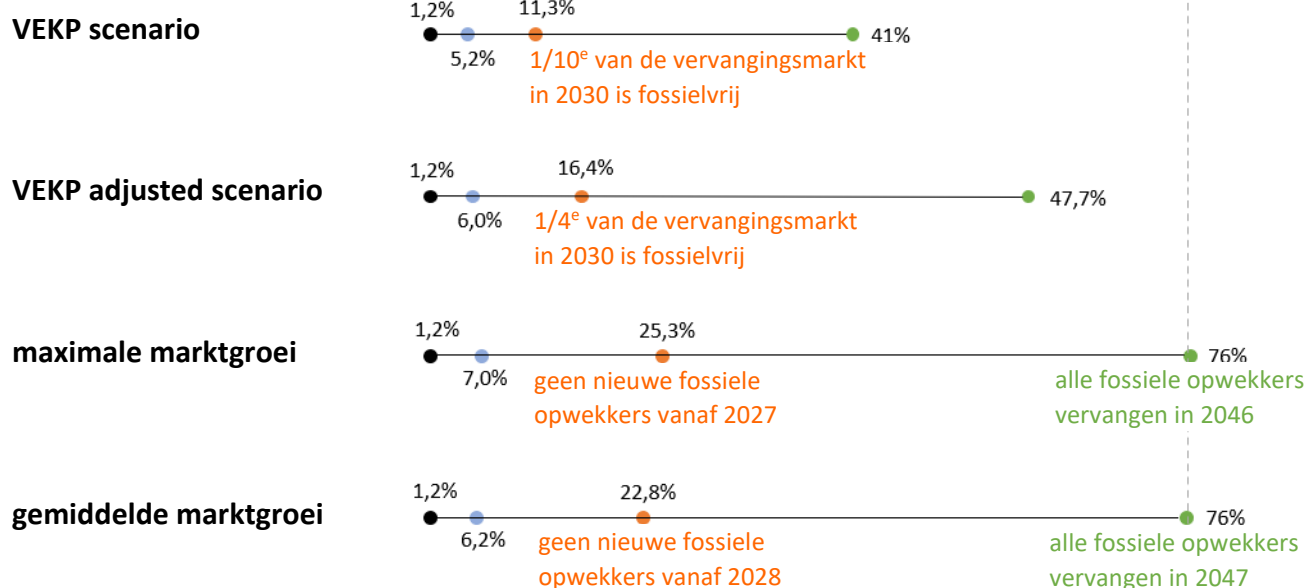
VEKP scenario

1,2%
11,3%
41%
5,2%
$1/10^e$ van de vervangingsmarkt in 2030 is fossielvrij

VEKP adjusted scenario

1,2%
16,4%
47,7%
6,0%
$1/4^e$ van de vervangingsmarkt in 2030 is fossielvrij

maximale marktgroei

1,2%
25,3%
76%
7,0%
geen nieuwe fossiele opwekkers vanaf 2027
alle fossiele opwekkers vervangen in 2046

gemiddelde marktgroei

1,2%
22,8%
76%
6,2%
geen nieuwe fossiele opwekkers vanaf 2028
alle fossiele opwekkers vervangen in 2047